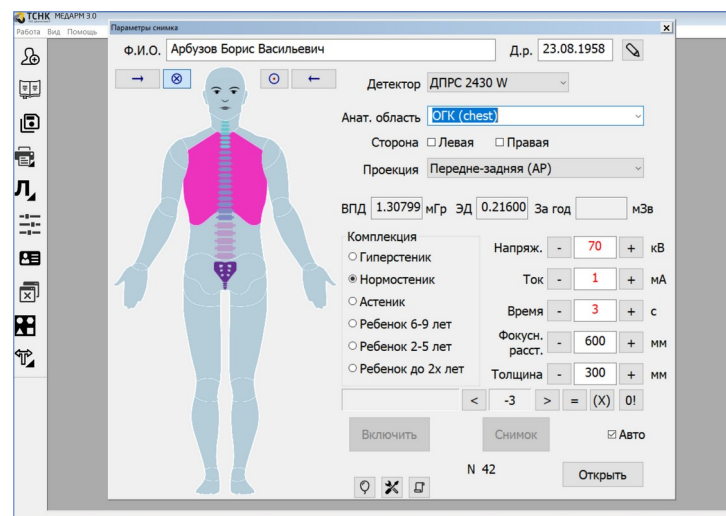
ТСНК МЕДАРМ 3.0
Работа Вид Помощь
Параметры снимка
Ф.И.О. Арбузов Борис Васильевич
Д.р. 23.08.1958
Детектор ДПРС 2430 W
Анат. область ОГК (chest)
Сторона ☐ Левая ☐ Правая
Проекция Передне-задняя (AP)
ВПД 1.30799 мГр ЭД 0.21600 За год мЗв
Комплекция
○ Гиперстеник
◉ Нормостеник
○ Астеник
○ Ребенок 6-9 лет
○ Ребенок 2-5 лет
○ Ребенок до 2х лет
Напряж. - 70 + кВ
Ток - 1 + мА
Время - 3 + с
Фокусн. расст. - 600 + мм
Толщина - 300 + мм
< -3 > = (X) 0!
Включить
Снимок
☑ Авто
N 42
Открыть